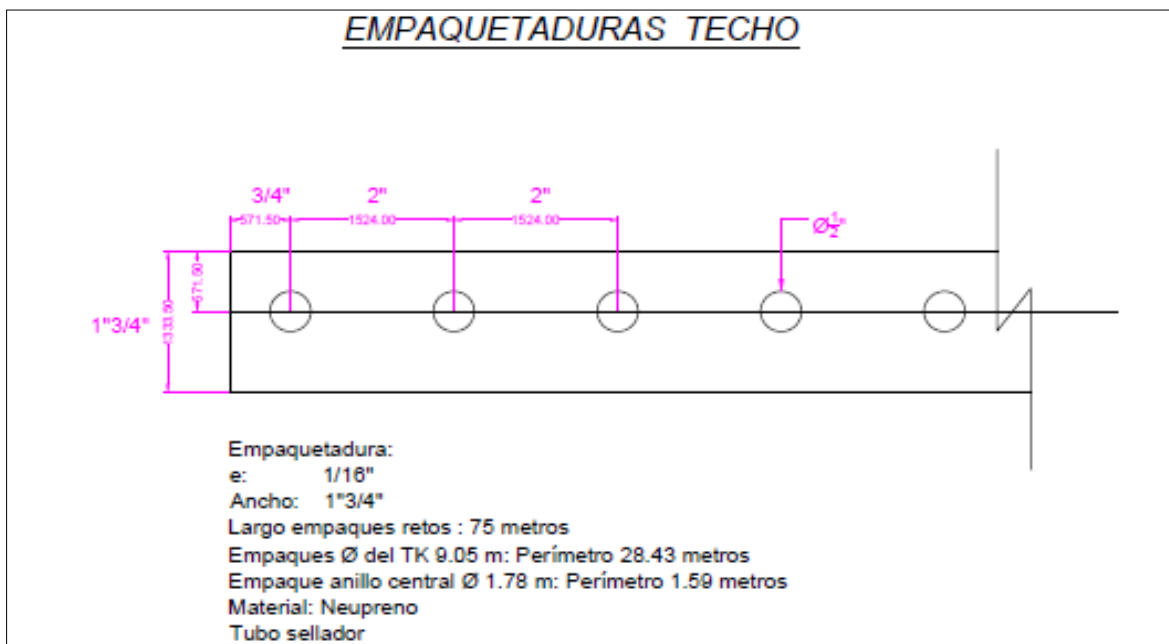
EMPAQUETADURAS TECHO

3/4"
571.50
2"
1524.00
2"
1524.00
$Ø\frac{1}{2}"$

1"3/4"
1333.50
571.50

Empaquetadura:
e: 1/16"
Ancho: 1"3/4"
Largo empaques retos : 75 metros
Empaques Ø del TK 9.05 m: Perímetro 28.43 metros
Empaque anillo central Ø 1.78 m: Perímetro 1.59 metros
Material: Neupreno
Tubo sellador